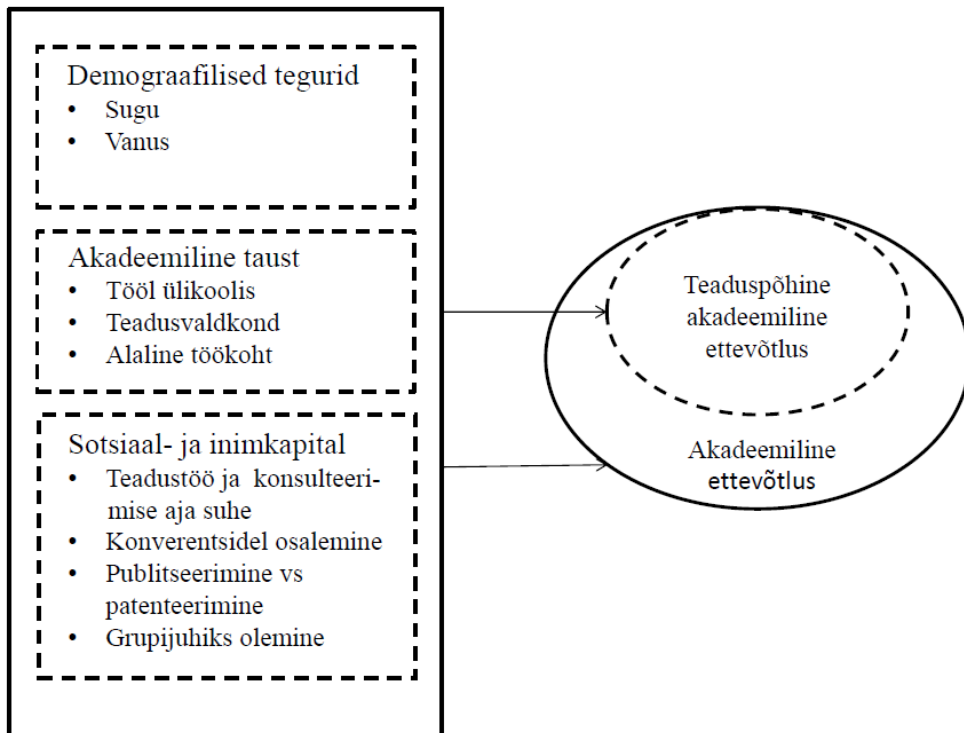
Demograafilised tegurid
• Sugu
• Vanus

Akadeemiline taust
• Tööl ülikoolis
• Teadusvaldkond
• Alaline töökoht

Sotsiaal- ja inimkapital
• Teadustöö ja konsulteerimise aja suhe
• Konverentsidel osalemine
• Publitseerimine vs patenteerimine
• Grupijuhiks olemine

Teaduspõhine akadeemiline ettevõtlus

Akadeemiline ettevõtlus